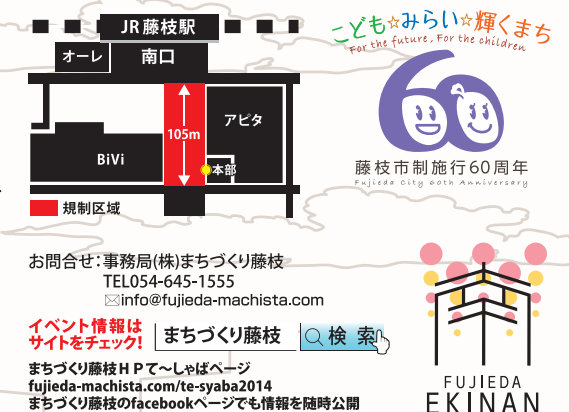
JR藤枝駅
オーレ
南口
アピタ
105m
BiVi
本部
規制区域

こども☆みらい☆輝くまち
For the future, For the children
60
藤枝市制施行60周年
Fujieda City 60th Anniversary

お問合せ：事務局(株)まちづくり藤枝
TEL054-645-1555
info@fujieda-machista.com

イベント情報は サイトをチェック!
まちづくり藤枝
検索

まちづくり藤枝ＨＰて〜しゃばページ
fujieda-machista.com/te-syaba2014
まちづくり藤枝のfacebookページでも情報を随時公開

FUJIEDA
EKINAN